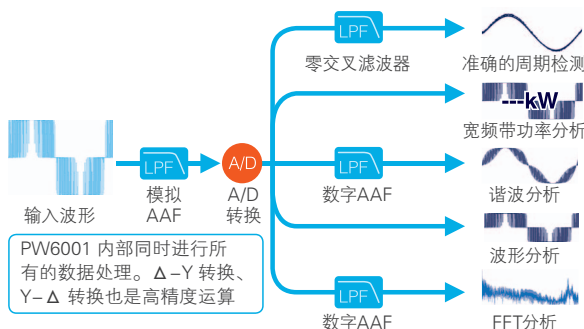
LPF
零交叉滤波器
准确的周期检测

---kW
宽频带功率分析

输入波形

LPF
模拟
AAF

A/D
A/D
转换

LPF
数字AAF
谐波分析

波形分析

PW6001 内部同时进行所有的数据处理。Δ–Y 转换、Y–Δ 转换也是高精度运算

LPF
数字AAF
FFT分析